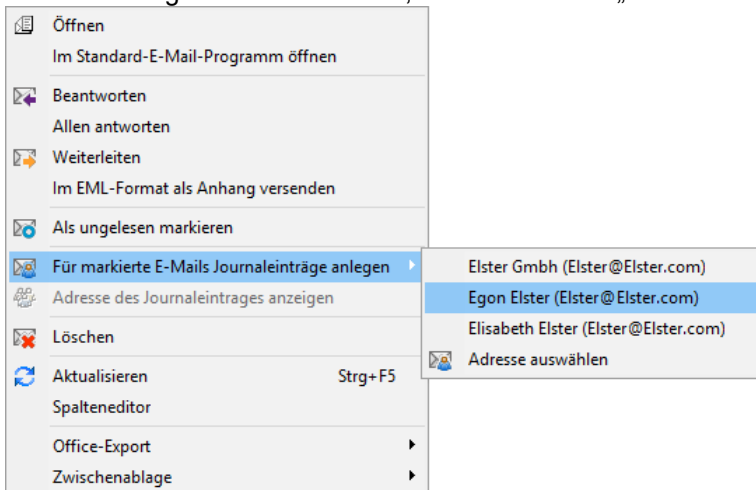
Öffnen
Im Standard-E-Mail-Programm öffnen
Beantworten
Allen antworten
Weiterleiten
Im EML-Format als Anhang versenden
Als ungelesen markieren
Für markierte E-Mails Journaleinträge anlegen
Adresse des Journaleintrages anzeigen
Löschen
Aktualisieren Strg+F5
Spalteneditor
Office-Export
Zwischenablage

Elster Gmbh (Elster@Elster.com)
Egon Elster (Elster@Elster.com)
Elisabeth Elster (Elster@Elster.com)
Adresse auswählen